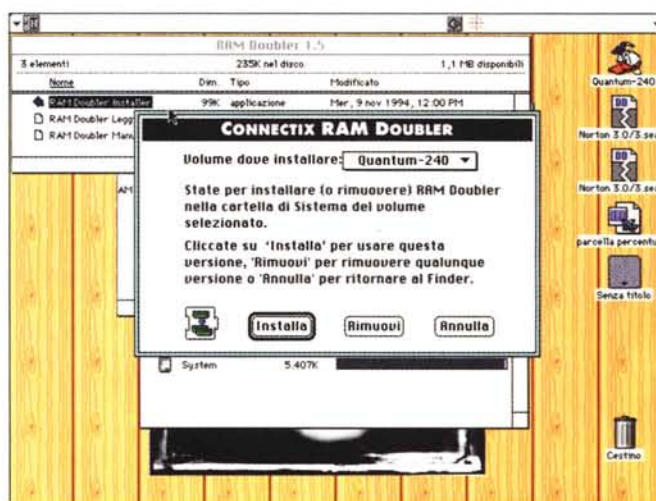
RAM Doubler 1.5

3 elementi | 235K nel disco | 1,1 MB disponibili

| Nome | Dim. | Tipo | Modificato |
|---|---|---|---|
| RAM Doubler Installer | 99K | applicazione | Mer, 9 nov 1994, 12:00 PM |
| RAM Doubler Legg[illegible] | | | |
| RAM Doubler Manu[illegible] | | | |

AM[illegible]

CONNECTIX RAM DOUBLER

Volume dove installare: Quantum-240

State per installare (o rimuovere) RAM Doubler nella cartella di Sistema del volume selezionato.

Cliccate su 'Installa' per usare questa versione, 'Rimuovi' per rimuovere qualunque versione o 'Annulla' per ritornare al Finder.

Installa | Rimuovi | Annulla

System 5.407K

Quantum-240

Norton 3.0/3.se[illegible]

Norton 3.0/3.se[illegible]

parcella percentu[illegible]

Senza titolo

Cestino